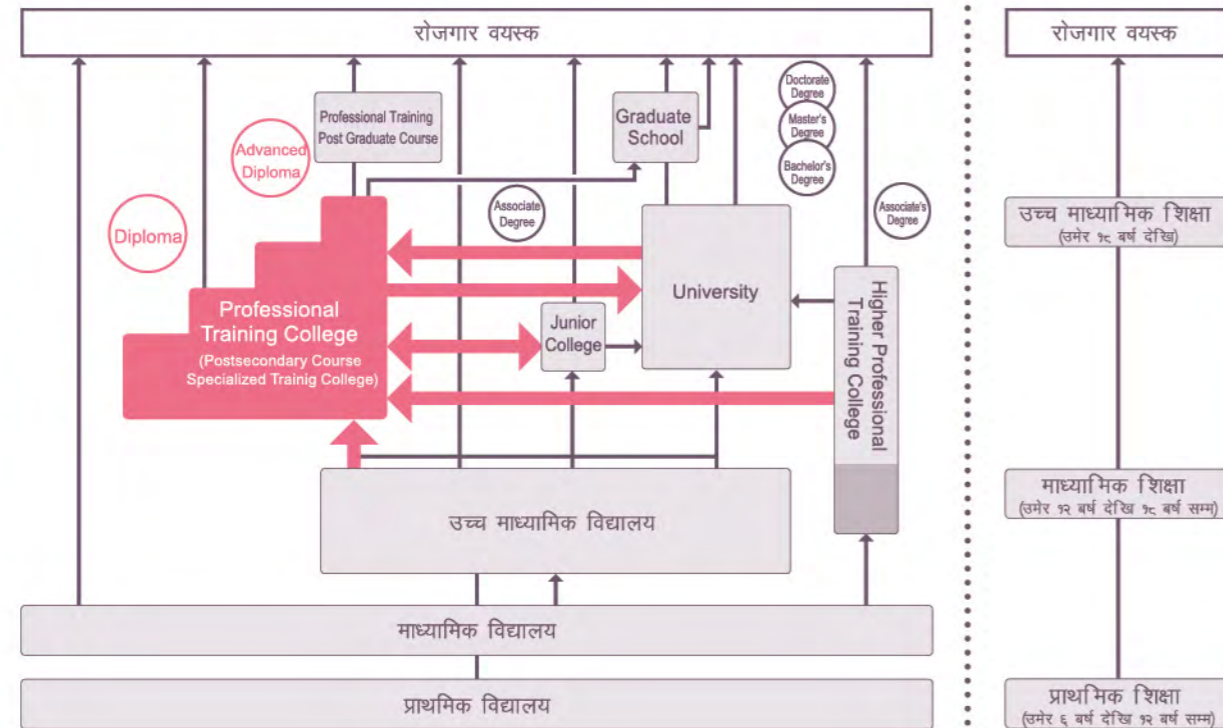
रोजगार वयस्क

Professional Training Post Graduate Course

Advanced Diploma

Diploma

Graduate School

Doctorate Degree

Master's Degree

Bachelor's Degree

Associate Degree

Associate's Degree

Professional Training College (Postsecondary Course Specialized Trainig College)

University

Junior College

Higher Professional Training College

उच्च माध्यामिक विद्यालय

माध्यामिक विद्यालय

प्राथमिक विद्यालय

रोजगार वयस्क

उच्च माध्यामिक शिक्षा (उमेर १८ बर्ष देखि)

माध्यामिक शिक्षा (उमेर १२ बर्ष देखि १८ बर्ष सम्म)

प्राथमिक शिक्षा (उमेर ६ बर्ष देखि १२ बर्ष सम्म)